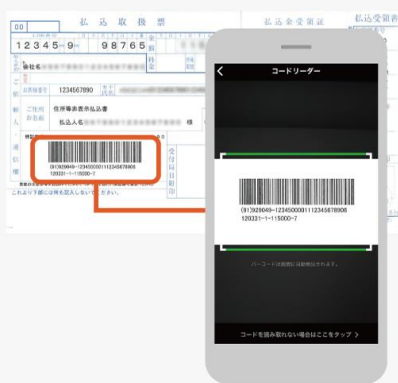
00

払込取扱票

払込金受領証

払込受領

12345 9 98765

会社名

1234567890

住所

払込人名

様

(91)929049-123450000112345678906 120331-1-115000-7

コードリーダー

(91)929049-123450000112345678906 120331-1-115000-7

バーコードは自動で読み取られます。

コードを読み取れない場合はここをタップ >